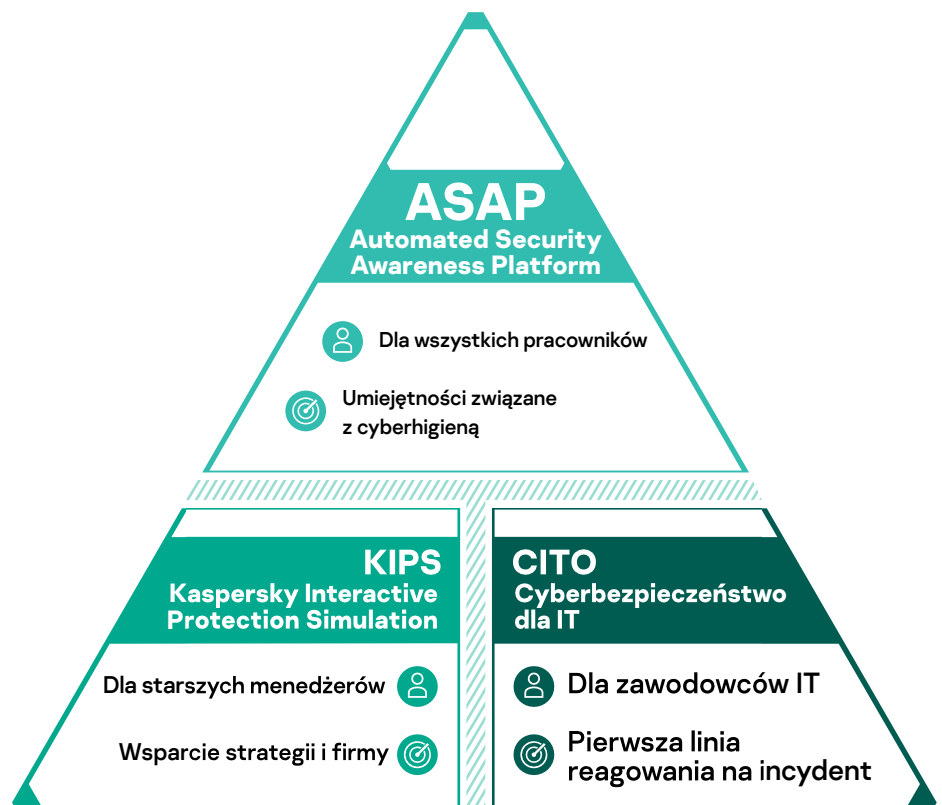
ASAP
Automated Security Awareness Platform

Dla wszystkich pracowników

Umiejętności związane z cyberhigieną

KIPS
Kaspersky Interactive Protection Simulation

Dla starszych menedżerów

Wsparcie strategii i firmy

CITO
Cyberbezpieczeństwo dla IT

Dla zawodowców IT

Pierwsza linia reagowania na incydent